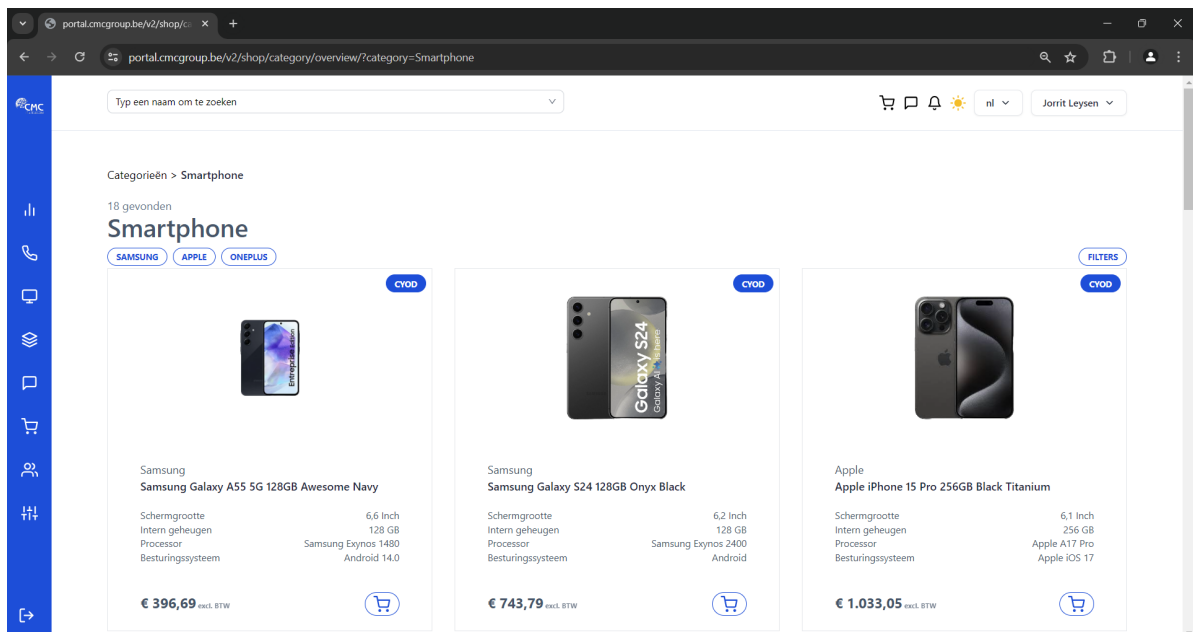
portal.cmcgroup.be/v2/shop/ca ×
+

portal.cmcgroup.be/v2/shop/category/overview/?category=Smartphone

CMC

Typ een naam om te zoeken

nl
Jorrit Leysen

Categorieën > Smartphone

18 gevonden
Smartphone

SAMSUNG APPLE ONEPLUS

FILTERS

CYOD

Enterprise Edition

Samsung
Samsung Galaxy A55 5G 128GB Awesome Navy

| | |
|---|---|
| Schermgrootte | 6,6 Inch |
| Intern geheugen | 128 GB |
| Processor | Samsung Exynos 1480 |
| Besturingssysteem | Android 14.0 |

€ 396,69 excl. BTW

CYOD

Galaxy S24
Galaxy AI

Samsung
Samsung Galaxy S24 128GB Onyx Black

| | |
|---|---|
| Schermgrootte | 6,2 Inch |
| Intern geheugen | 128 GB |
| Processor | Samsung Exynos 2400 |
| Besturingssysteem | Android |

€ 743,79 excl. BTW

CYOD

Apple
Apple iPhone 15 Pro 256GB Black Titanium

| | |
|---|---|
| Schermgrootte | 6,1 Inch |
| Intern geheugen | 256 GB |
| Processor | Apple A17 Pro |
| Besturingssysteem | Apple iOS 17 |

€ 1.033,05 excl. BTW